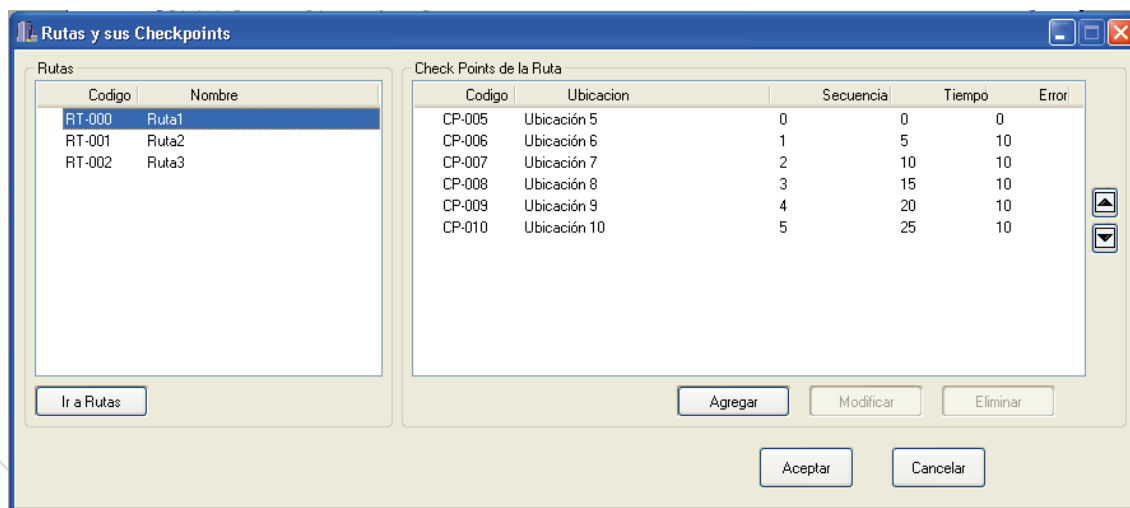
Rutas y sus Checkpoints

Rutas

| Codigo | Nombre |
|---|---|
| RT-000 | Ruta1 |
| RT-001 | Ruta2 |
| RT-002 | Ruta3 |

Ir a Rutas

Check Points de la Ruta

| Codigo | Ubicacion | Secuencia | Tiempo | Error |
|---|---|---|---|---|
| CP-005 | Ubicación 5 | 0 | 0 | 0 |
| CP-006 | Ubicación 6 | 1 | 5 | 10 |
| CP-007 | Ubicación 7 | 2 | 10 | 10 |
| CP-008 | Ubicación 8 | 3 | 15 | 10 |
| CP-009 | Ubicación 9 | 4 | 20 | 10 |
| CP-010 | Ubicación 10 | 5 | 25 | 10 |

Agregar Modificar Eliminar

Aceptar Cancelar